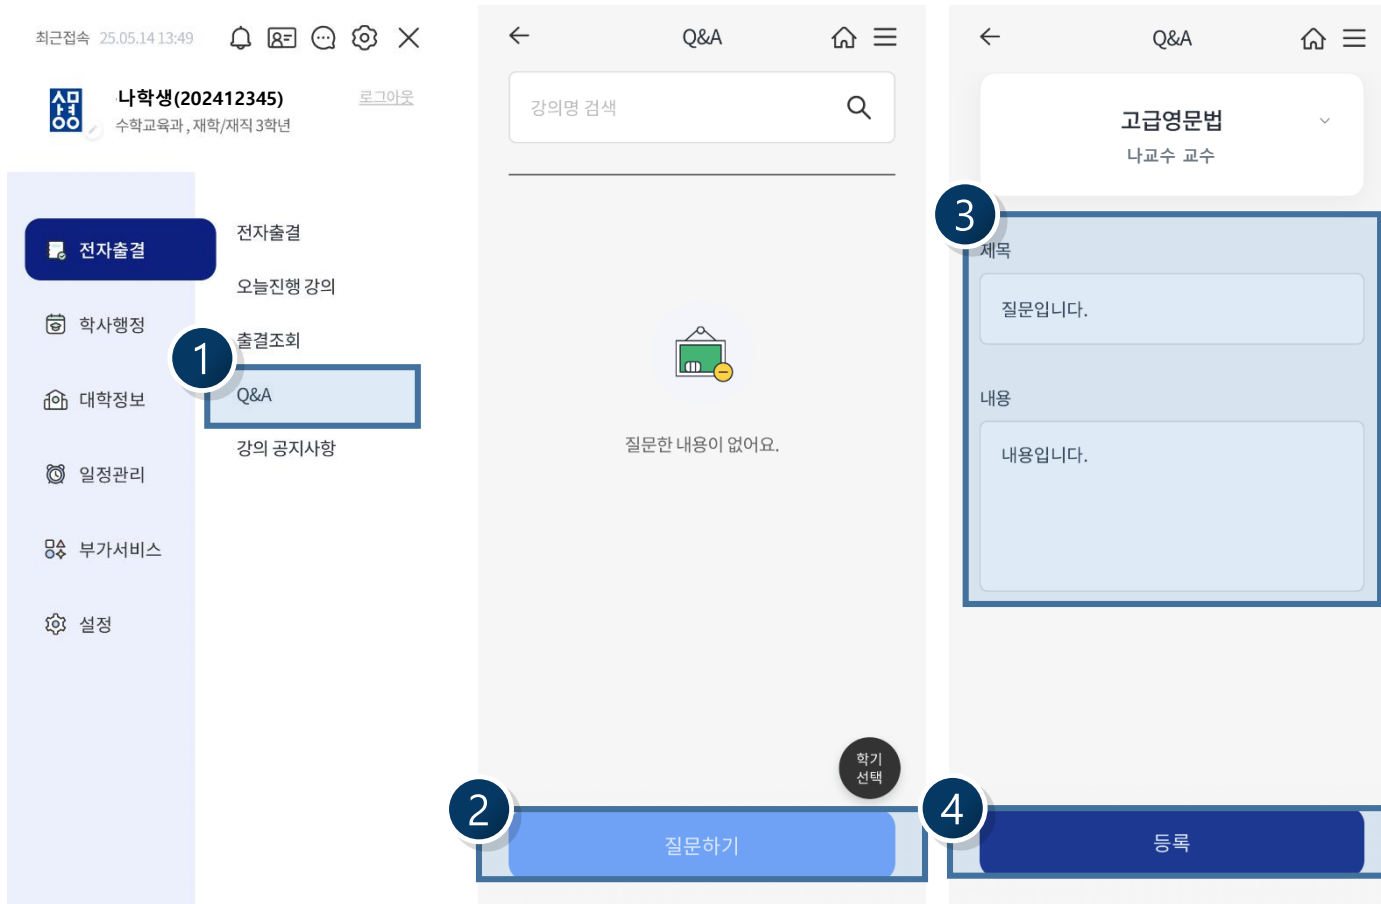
최근접속 25.05.14 13:49

나학생(202412345)
수학교육과 , 재학/재직 3학년
로그아웃

전자출결
학사행정
대학정보
일정관리
부가서비스
설정

전자출결
오늘진행 강의
출결조회
Q&A
강의 공지사항

1

Q&A

강의명 검색

질문한 내용이 없어요.

학기 선택

2

질문하기

Q&A

고급영문법
나교수 교수

3

제목
질문입니다.

내용
내용입니다.

4

등록